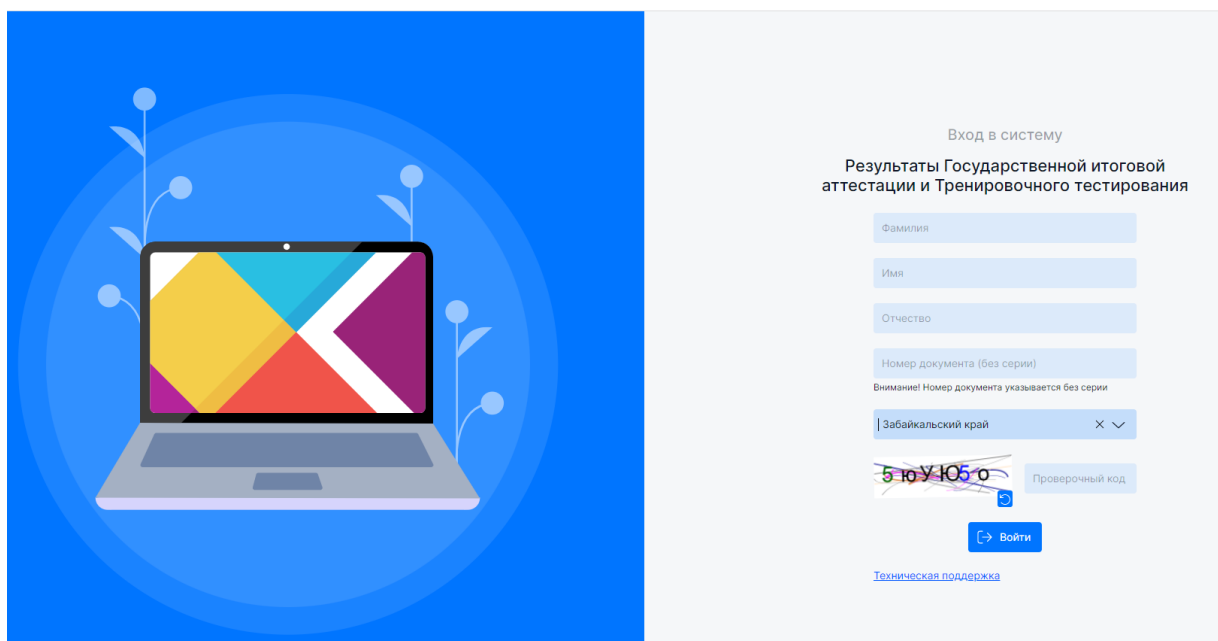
Вход в систему

Результаты Государственной итоговой аттестации и Тренировочного тестирования

Фамилия

Имя

Отчество

Номер документа (без серии)

Внимание! Номер документа указывается без серии

Забайкальский край

5 ю У Ю 5 о

Проверочный код

Войти

Техническая поддержка